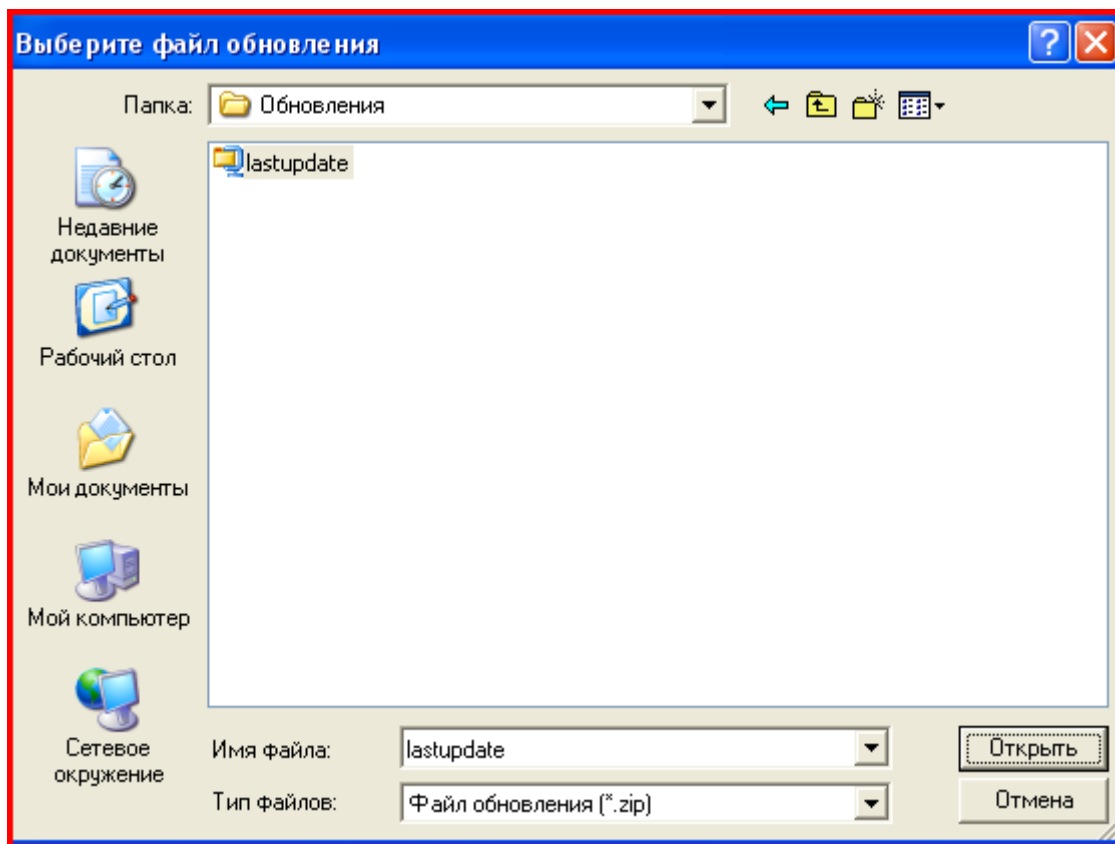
Выберите файл обновления

Папка: Обновления

lastupdate

Недавние документы

Рабочий стол

Мои документы

Мой компьютер

Сетевое окружение

Имя файла: lastupdate

Тип файлов: Файл обновления (*.zip)

Открыть

Отмена